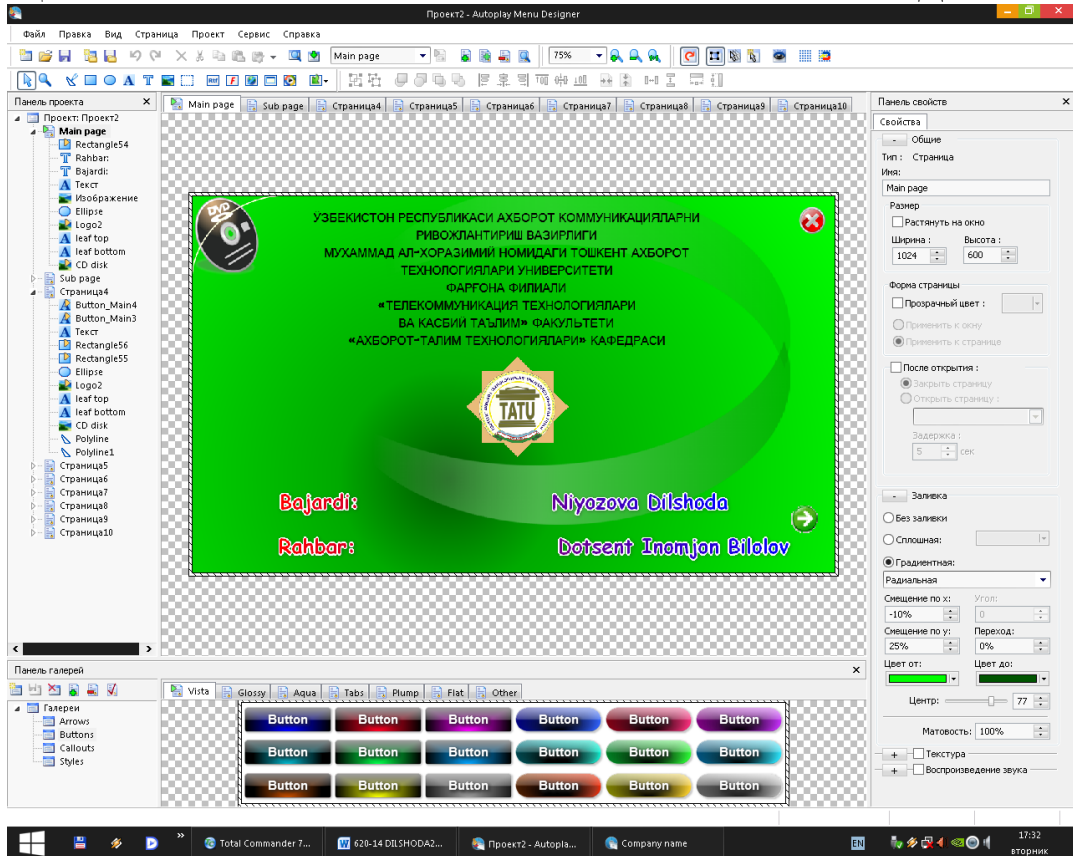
Проект2 - Autoplay Menu Designer

Файл Правка Вид Страница Проект Сервис Справка

Main page

75%

Панель проекта

Проект: Проект2
Main page
Rectangle54
Rahbar:
Bajardi:
Текст
Изображение
Ellipse
Logo2
leaf top
leaf bottom
CD disk
Sub page
Страница4
Button_Main4
Button_Main3
Текст
Rectangle56
Rectangle55
Ellipse
Logo2
leaf top
leaf bottom
CD disk
Polyline
Polyline1
Страница5
Страница6
Страница7
Страница8
Страница9
Страница10

Main page | Sub page | Страница4 | Страница5 | Страница6 | Страница7 | Страница8 | Страница9 | Страница10

DVD

УЗБЕКИСТОН РЕСПУБЛИКАСИ АХБОРОТ КОММУНИКАЦИЯЛАРНИ РИВОЖЛАНТИРИШ ВАЗИРЛИГИ
МУХАММАД АЛ-ХОРАЗИМИЙ НОМИДАГИ ТОШКЕНТ АХБОРОТ ТЕХНОЛОГИЯЛАРИ УНИВЕРСИТЕТИ
ФАРҒОНА ФИЛИАЛИ
«ТЕЛЕКОММУНИКАЦИЯ ТЕХНОЛОГИЯЛАРИ ВА КАСБИЙ ТАЪЛИМ» ФАКУЛЬТЕТИ
«АХБОРОТ-ТАЛИМ ТЕХНОЛОГИЯЛАРИ» КАФЕДРАСИ

TATU

Bajardi: Niyozova Dilshoda
Rahbar: Dotsent Inomjon Bilolov

Панель свойств
Свойства
Общие
Тип : Страница
Имя:
Main page
Размер
Растянуть на окно
Ширина : 1024
Высота : 600
Форма страницы
Прозрачный цвет :
Применить к окну
Применить к странице
После открытия :
Закрыть страницу
Открыть страницу :
Задержка :
5 сек
Заливка
Без заливки
Сплошная:
Градиентная:
Радиальная
Смещение по x: -10%
Угол: 0
Смещение по y: 25%
Переход: 0%
Цвет от:
Цвет до:
Центр: 77
Матовость: 100%
Текстура
Воспроизведение звука

Панель галерей
Галереи
Arrows
Buttons
Callouts
Styles

Vista | Glossy | Aqua | Tabs | Plump | Flat | Other

Button Button Button Button Button Button
Button Button Button Button Button Button
Button Button Button Button Button Button

Total Commander 7... | 620-14 DILSHODA2... | Проект2 - Autopla... | Company name
EN 17:32 вторник